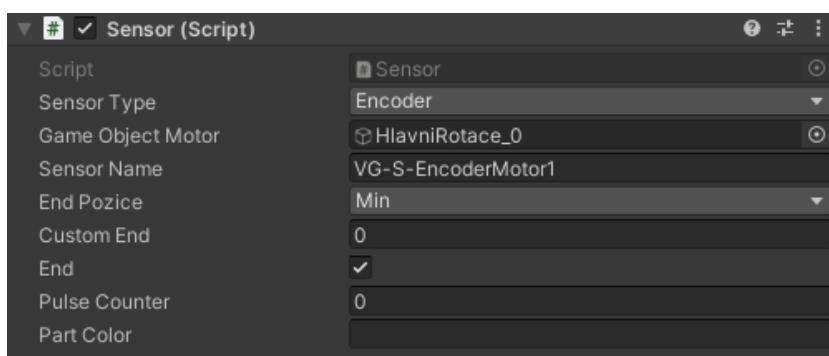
Sensor (Script)

| | |
|---|---|
| Script | Sensor |
| Sensor Type | Encoder |
| Game Object Motor | HlavniRotace_0 |
| Sensor Name | VG-S-EncoderMotor1 |
| End Pozice | Min |
| Custom End | 0 |
| End | ✓ |
| Pulse Counter | 0 |
| Part Color | |